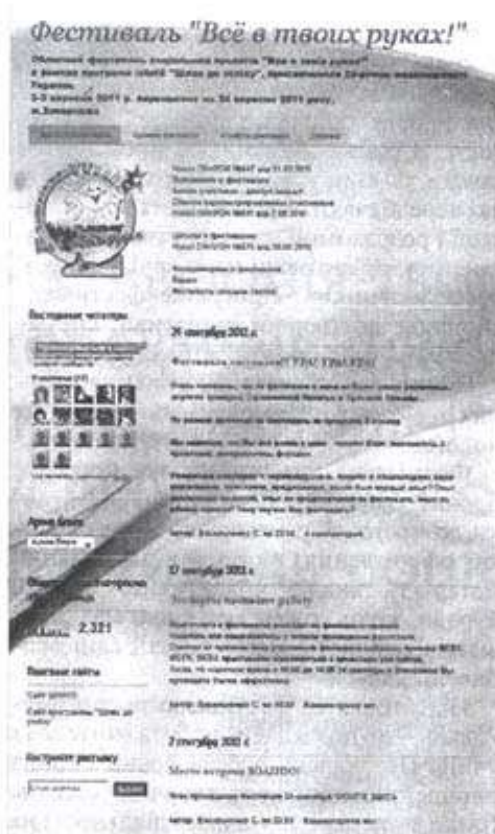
Фестиваль "Всё в твоих руках!"

Обласний фестиваль учнівських проектів "Все в твоїх руках!" в рамках програми ІОМБ "Шлях до успіху", присвяченого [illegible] Україна.
5-9 вересня 2011 р. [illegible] по 30 вересня 2011 року, м.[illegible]

Последние читатели

Архив блога

2.321

29 сентября 2011 г.

Фестиваль состоялся! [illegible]

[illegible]

17 сентября 2011 г.

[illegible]

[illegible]

3 сентября 2011 г.

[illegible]

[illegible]